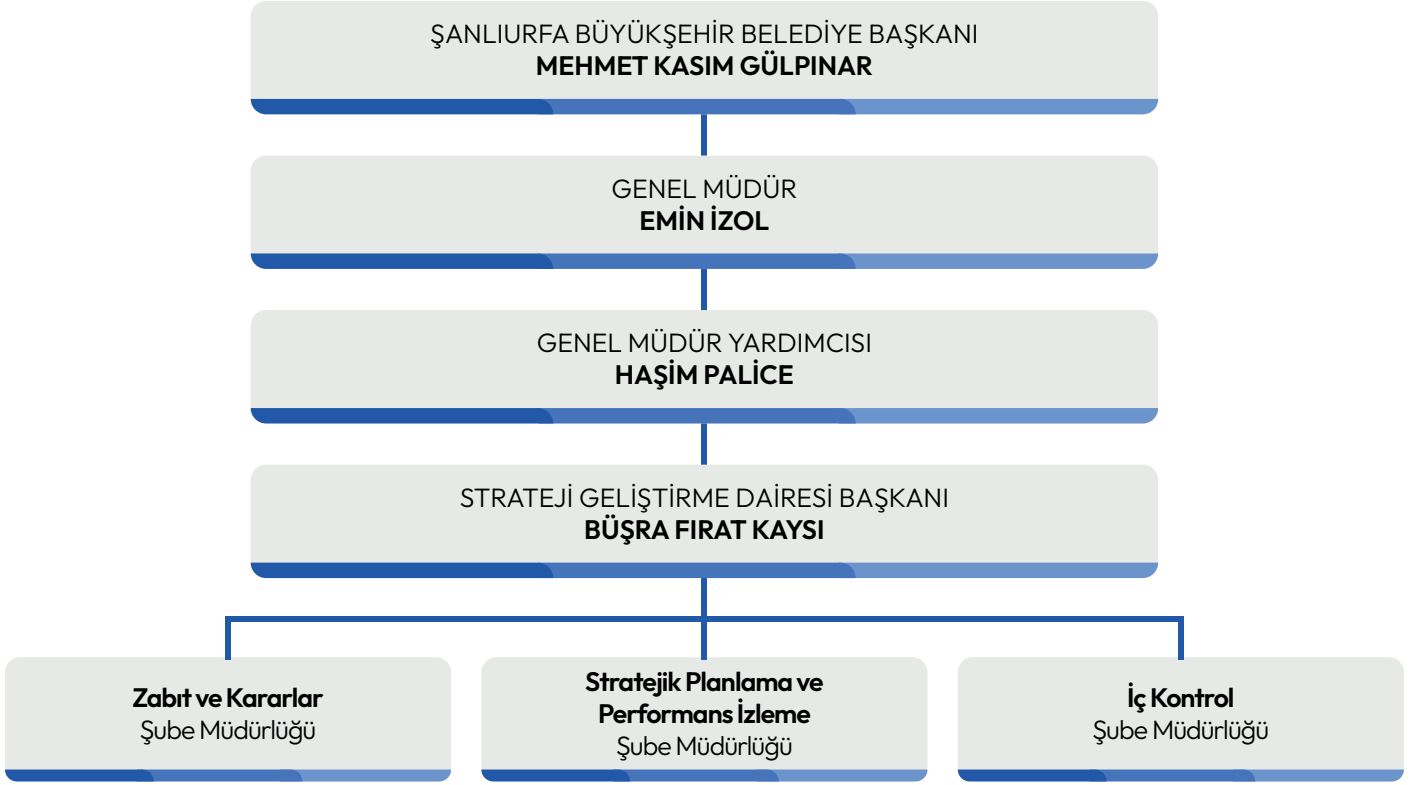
ŞANLIURFA BÜYÜKŞEHİR BELEDİYE BAŞKANI
**MEHMET KASIM GÜLPINAR**

GENEL MÜDÜR
**EMİN İZOL**

GENEL MÜDÜR YARDIMCISI
**HAŞİM PALİCE**

STRATEJİ GELİŞTİRME DAİRESİ BAŞKANI
**BÜŞRA FIRAT KAYSI**

**Zabıt ve Kararlar**
Şube Müdürlüğü

**Stratejik Planlama ve Performans İzleme**
Şube Müdürlüğü

**İç Kontrol**
Şube Müdürlüğü